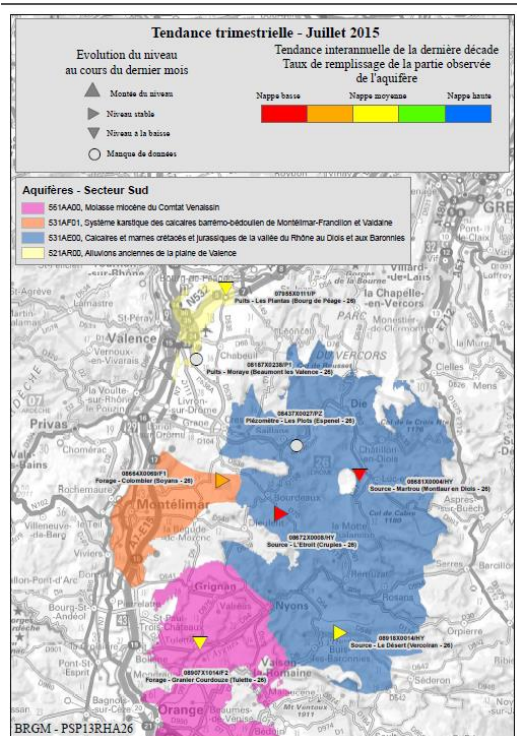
Tendance trimestrielle - Juillet 2015

Evolution du niveau au cours du dernier mois

Montée du niveau
Niveau stable
Niveau à la baisse
Manque de données

Tendance interannuelle de la dernière décade
Taux de remplissage de la partie observée de l'aquifère

Nappe basse
Nappe moyenne
Nappe haute

Aquifères - Secteur Sud

561AA00, Molasse miocène du Comtat Venaissin
531AF01, Système karstique des calcaires barrémo-bédoulien de Montélimar-Francillon et Valdaine
531AE00, Calcaires et marnes crétacés et jurassiques de la vallée du Rhône au Diois et aux Baronnies
521AR00, Alluvions anciennes de la plaine de Valence

07956X0111/P
Puits - Les Plantas (Bourg de Péage - 26)

08167X0238/P1
Puits - Moraye (Beaumont les Valence - 26)

08437X0027/PZ
Piézomètre - Les Plots (Espenel - 26)

08664X0063/F1
Forage - Colombier (Soyans - 26)

08681X0004/HY
Source - Martrou (Montlaur en Diois - 26)

08672X0008/HY
Source - L'Eirolt (Chapies - 26)

08918X0014/HY
Source - Le Désert (Vercoiran - 26)

08907X1014/F2
Forage - Granier Courdouze (Tulette - 26)

Valence
Privas
Montélimar
Nyons
Grignan
Orange
Die
N532
Chabeuil
Livron-sur-Drôme
Crest
Saillans
Rochemaure
Bourg-St-Andéol
Tulette
la Chapelle-en-Vercors
Villard-de-Lans
VERCORS
Aspres-sur-Buëch
Col de Cabre

BRGM - PSP13RHA26